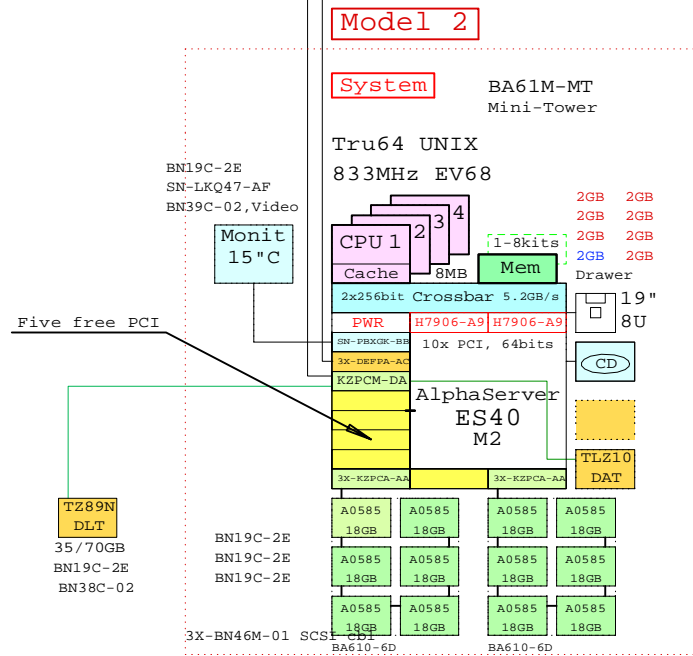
Model 2

System

BA61M-MT
Mini-Tower

Tru64 UNIX
833MHz EV68

BN19C-2E
SN-LKQ47-AF
BN39C-02,Video

Monit
15"C

CPU 1
2
3
4
Cache
8MB

1-8kits
Mem

2GB 2GB
2GB 2GB
2GB 2GB
2GB 2GB
Drawer

2x256bit Crossbar 5.2GB/s

19"
8U

Five free PCI

PWR
H7906-A9
H7906-A9

SN-PBXGK-BB
10x PCI, 64bits
CD

3X-DEFPA-AC
KZPCM-DA

AlphaServer
ES40
M2

TLZ10
DAT

3X-KZPCA-AA
3X-KZPCA-AA

TZ89N
DLT
35/70GB
BN19C-2E
BN38C-02

A0585
18GB
A0585
18GB
A0585
18GB
A0585
18GB

BN19C-2E
BN19C-2E
BN19C-2E

A0585
18GB
A0585
18GB
A0585
18GB
A0585
18GB

A0585
18GB
A0585
18GB
A0585
18GB
A0585
18GB

3X-BN46M-01 SCSI Cbl
BA610-6D
BA610-6D